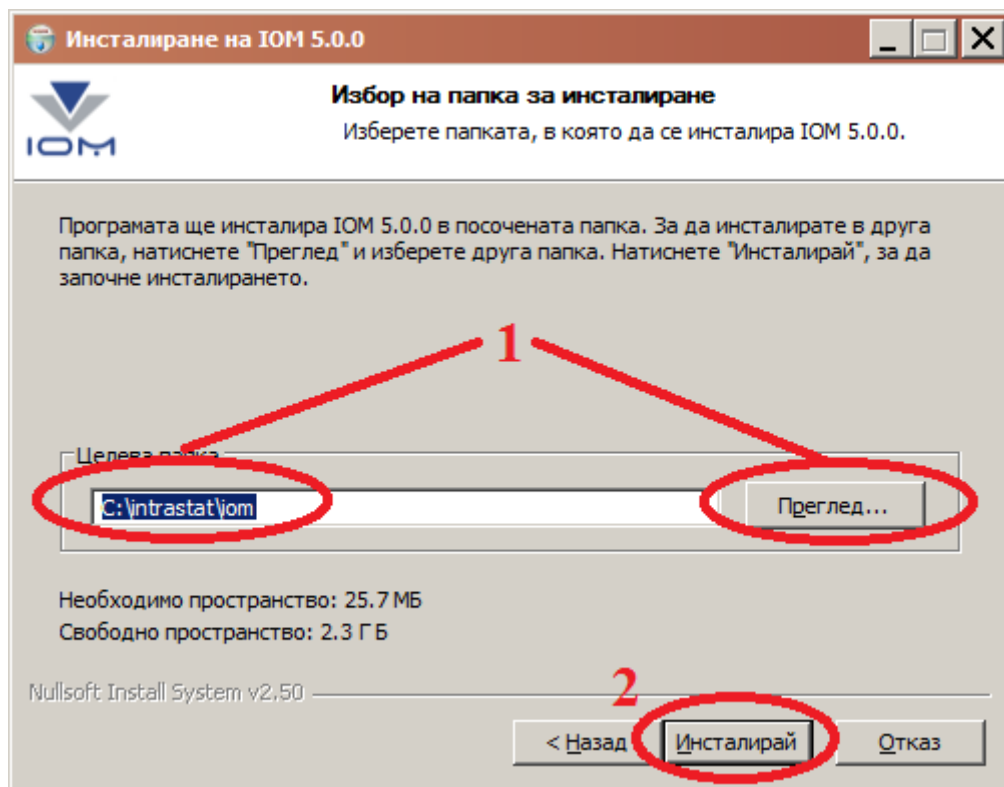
Инсталиране на IOM 5.0.0

IOM

Избор на папка за инсталиране

Изберете папката, в която да се инсталира IOM 5.0.0.

Програмата ще инсталира IOM 5.0.0 в посочената папка. За да инсталирате в друга папка, натиснете "Преглед" и изберете друга папка. Натиснете "Инсталирай", за да започне инсталирането.

1

Целева папка

C:\intrastat\iom

Преглед...

Необходимо пространство: 25.7 МБ

Свободно пространство: 2.3 ГБ

Nullsoft Install System v2.50

2

< Назад

Инсталирай

Отказ